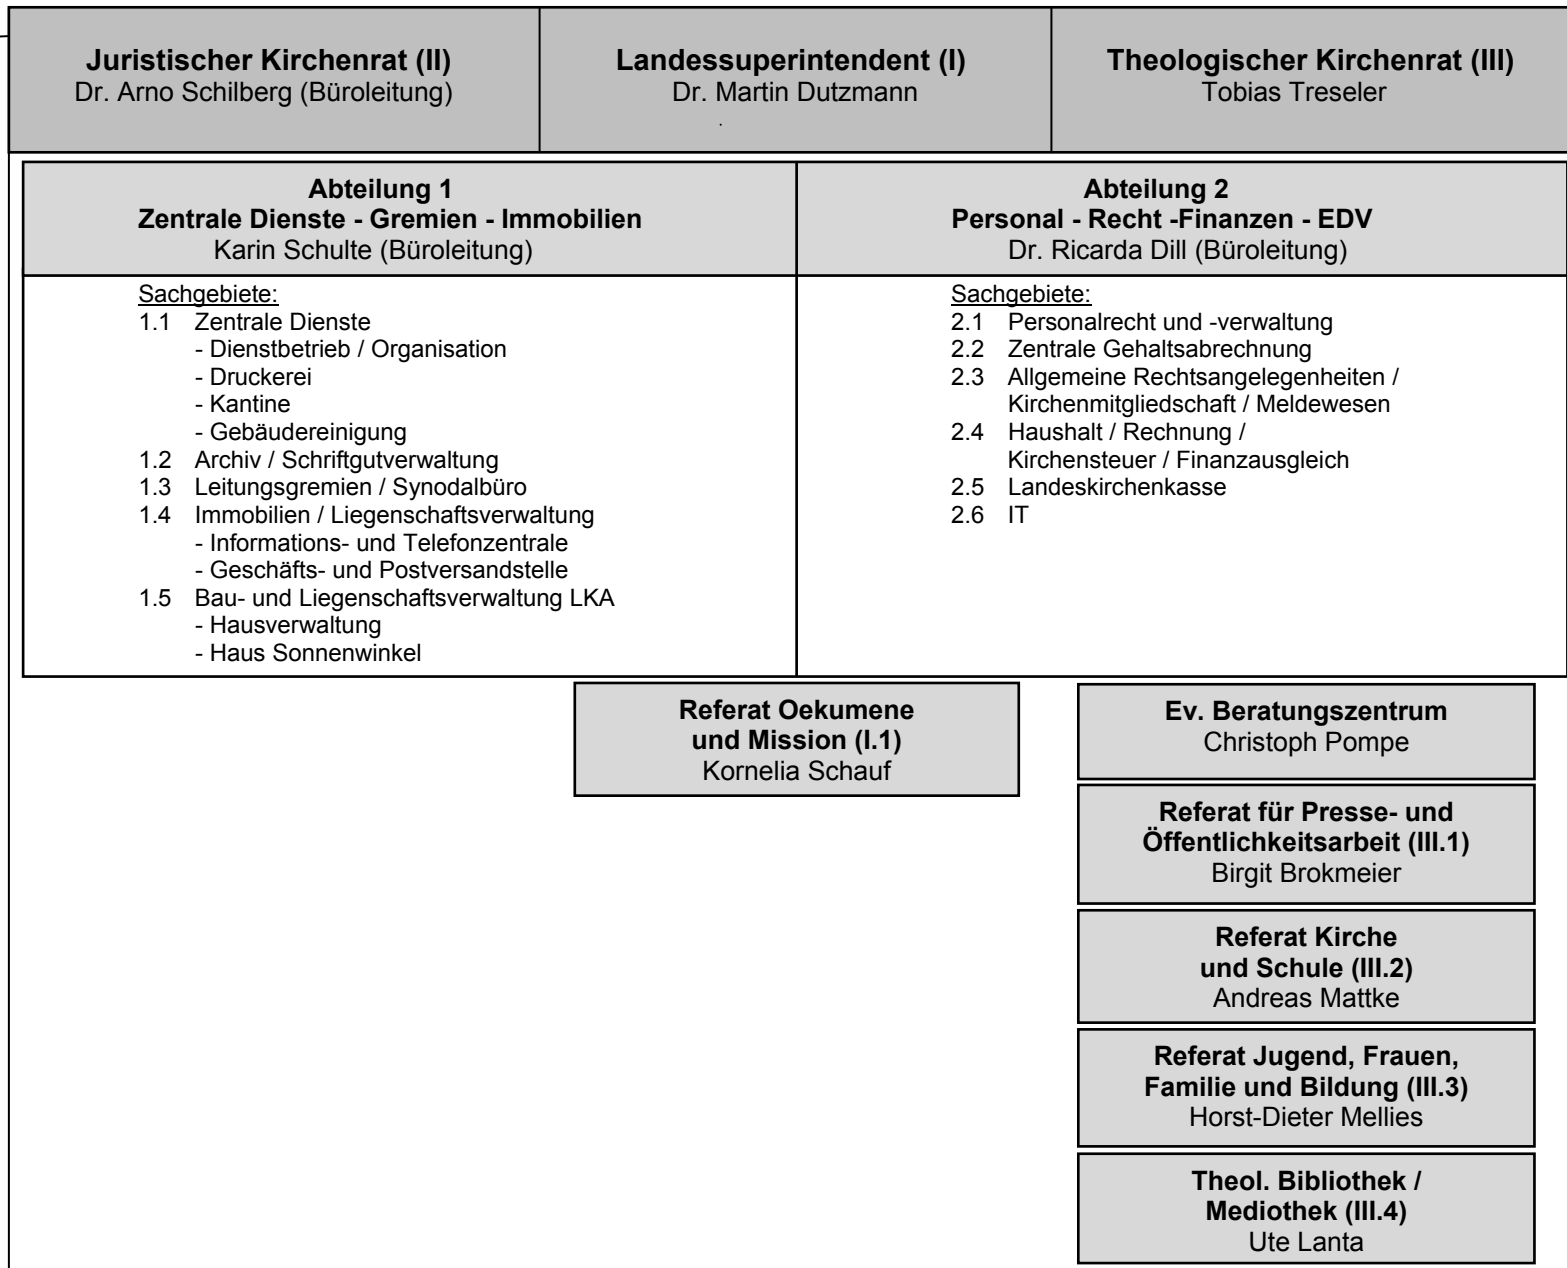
**Juristischer Kirchenrat (II)**
Dr. Arno Schilberg (Büroleitung)

**Landessuperintendent (I)**
Dr. Martin Dutzmann

**Theologischer Kirchenrat (III)**
Tobias Treseler

**Abteilung 1**
**Zentrale Dienste - Gremien - Immobilien**
Karin Schulte (Büroleitung)

Sachgebiete:
1.1 Zentrale Dienste
- Dienstbetrieb / Organisation
- Druckerei
- Kantine
- Gebäudereinigung
1.2 Archiv / Schriftgutverwaltung
1.3 Leitungsgremien / Synodalbüro
1.4 Immobilien / Liegenschaftsverwaltung
- Informations- und Telefonzentrale
- Geschäfts- und Postversandstelle
1.5 Bau- und Liegenschaftsverwaltung LKA
- Hausverwaltung
- Haus Sonnenwinkel

**Abteilung 2**
**Personal - Recht -Finanzen - EDV**
Dr. Ricarda Dill (Büroleitung)

Sachgebiete:
2.1 Personalrecht und -verwaltung
2.2 Zentrale Gehaltsabrechnung
2.3 Allgemeine Rechtsangelegenheiten / Kirchenmitgliedschaft / Meldewesen
2.4 Haushalt / Rechnung / Kirchensteuer / Finanzausgleich
2.5 Landeskirchenkasse
2.6 IT

**Referat Oekumene und Mission (I.1)**
Kornelia Schauf

**Ev. Beratungszentrum**
Christoph Pompe

**Referat für Presse- und Öffentlichkeitsarbeit (III.1)**
Birgit Brokmeier

**Referat Kirche und Schule (III.2)**
Andreas Mattke

**Referat Jugend, Frauen, Familie und Bildung (III.3)**
Horst-Dieter Mellies

**Theol. Bibliothek / Mediothek (III.4)**
Ute Lanta